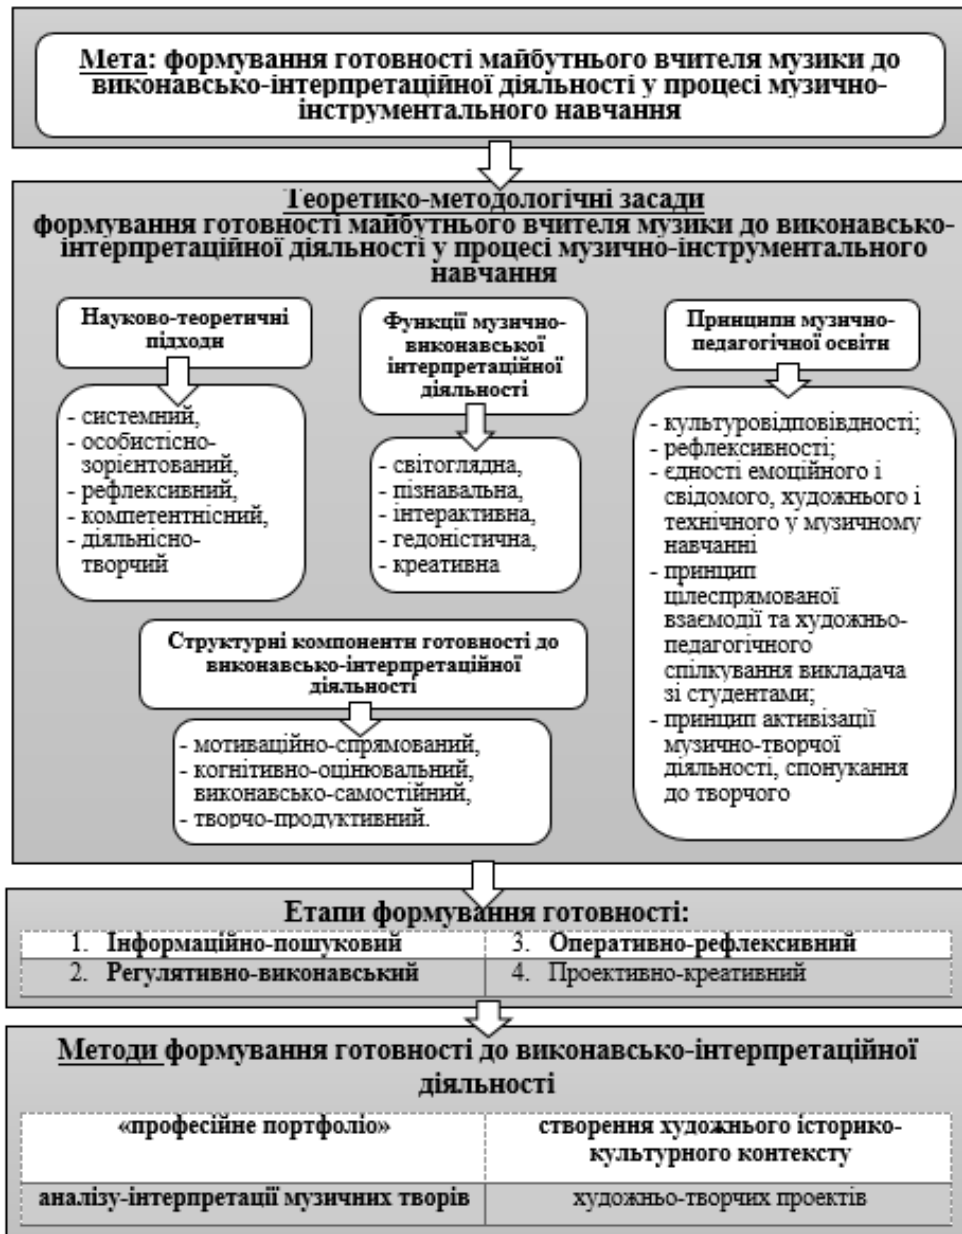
Мета: формування готовності майбутнього вчителя музики до виконавсько-інтерпретаційної діяльності у процесі музично-інструментального навчання

Теоретико-методологічні засади
формування готовності майбутнього вчителя музики до виконавсько-інтерпретаційної діяльності у процесі музично-інструментального навчання

Науково-теоретичні підходи

- системний,
- особистісно-зорієнтований,
- рефлексивний,
- компетентнісний,
- діяльнісно-творчий

Функції музично-виконавської інтерпретаційної діяльності

- світоглядна,
- пізнавальна,
- інтерактивна,
- гедоністична,
- креативна

Принципи музично-педагогічної освіти

- культуровідповідності;
- рефлексивності;
- єдності емоційного і свідомого, художнього і технічного у музичному навчанні
- принцип цілеспрямованої взаємодії та художньо-педагогічного спілкування викладача зі студентами;
- принцип активізації музично-творчої діяльності, спонукання до творчого

Структурні компоненти готовності до виконавсько-інтерпретаційної діяльності

- мотиваційно-спрямований,
- когнітивно-оцінювальний, виконавсько-самостійний,
- творчо-продуктивний.

Етапи формування готовності:

| 1. Інформаційно-пошуковий | 3. Оперативно-рефлексивний |
|---|---|
| 2. Регулятивно-виконавський | 4. Проективно-креативний |

Методи формування готовності до виконавсько-інтерпретаційної діяльності

| «професійне портфоліо» | створення художнього історико-культурного контексту |
|---|---|
| аналізу-інтерпретації музичних творів | художньо-творчих проектів |